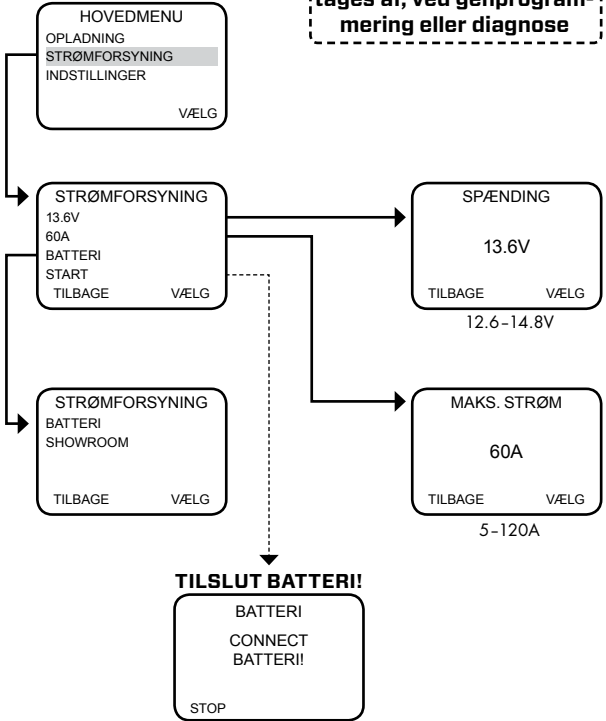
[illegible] tages af, ved genprogrammering eller diagnose

HOVEDMENU
OPLADNING
STRØMFORSYNING
INDSTILLINGER
VÆLG

STRØMFORSYNING
13.6V
60A
BATTERI
START
TILBAGE VÆLG

SPÆNDING
13.6V
TILBAGE VÆLG
12.6-14.8V

STRØMFORSYNING
BATTERI
SHOWROOM
TILBAGE VÆLG

MAKS. STRØM
60A
TILBAGE VÆLG
5-120A

TILSLUT BATTERI!

BATTERI
CONNECT BATTERI!
STOP